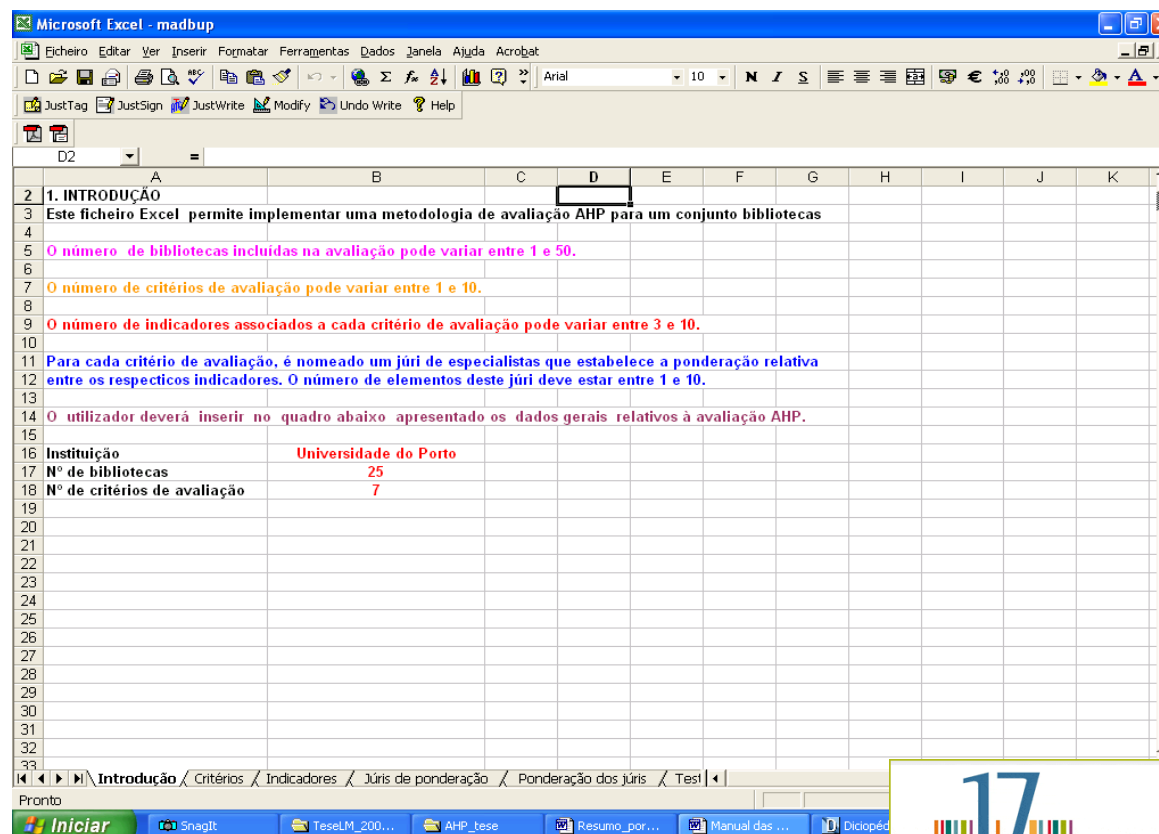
Microsoft Excel - madbup

Ficheiro Editar Ver Inserir Formatar Ferramentas Dados Janela Ajuda Acrobat

Arial 10 N I S €

JustTag JustSign JustWrite Modify Undo Write Help

D2 =

| | A | B | C | D | E | F | G | H | I | J | K |
|---|---|---|---|---|---|---|---|---|---|---|---|
| 2 | 1. INTRODUÇÃO | | | | | | | | | | |
| 3 | Este ficheiro Excel permite implementar uma metodologia de avaliação AHP para um conjunto bibliotecas | | | | | | | | | | |
| 4 | | | | | | | | | | | |
| 5 | O número de bibliotecas incluídas na avaliação pode variar entre 1 e 50. | | | | | | | | | | |
| 6 | | | | | | | | | | | |
| 7 | O número de critérios de avaliação pode variar entre 1 e 10. | | | | | | | | | | |
| 8 | | | | | | | | | | | |
| 9 | O número de indicadores associados a cada critério de avaliação pode variar entre 3 e 10. | | | | | | | | | | |
| 10 | | | | | | | | | | | |
| 11 | Para cada critério de avaliação, é nomeado um júri de especialistas que estabelece a ponderação relativa | | | | | | | | | | |
| 12 | entre os respecticos indicadores. O número de elementos deste júri deve estar entre 1 e 10. | | | | | | | | | | |
| 13 | | | | | | | | | | | |
| 14 | O utilizador deverá inserir no quadro abaixo apresentado os dados gerais relativos à avaliação AHP. | | | | | | | | | | |
| 15 | | | | | | | | | | | |
| 16 | Instituição | Universidade do Porto | | | | | | | | | |
| 17 | Nº de bibliotecas | 25 | | | | | | | | | |
| 18 | Nº de critérios de avaliação | 7 | | | | | | | | | |
| 19 | | | | | | | | | | | |
| 20 | | | | | | | | | | | |
| 21 | | | | | | | | | | | |
| 22 | | | | | | | | | | | |
| 23 | | | | | | | | | | | |
| 24 | | | | | | | | | | | |
| 25 | | | | | | | | | | | |
| 26 | | | | | | | | | | | |
| 27 | | | | | | | | | | | |
| 28 | | | | | | | | | | | |
| 29 | | | | | | | | | | | |
| 30 | | | | | | | | | | | |
| 31 | | | | | | | | | | | |
| 32 | | | | | | | | | | | |
| 33 | | | | | | | | | | | |

Introdução / Critérios / Indicadores / Júris de ponderação / Ponderação dos júris / Test

Pronto

Iniciar SnagIt TeseLM_200... AHP_tese Resumo_por... Manual das ... Diciopéd

17